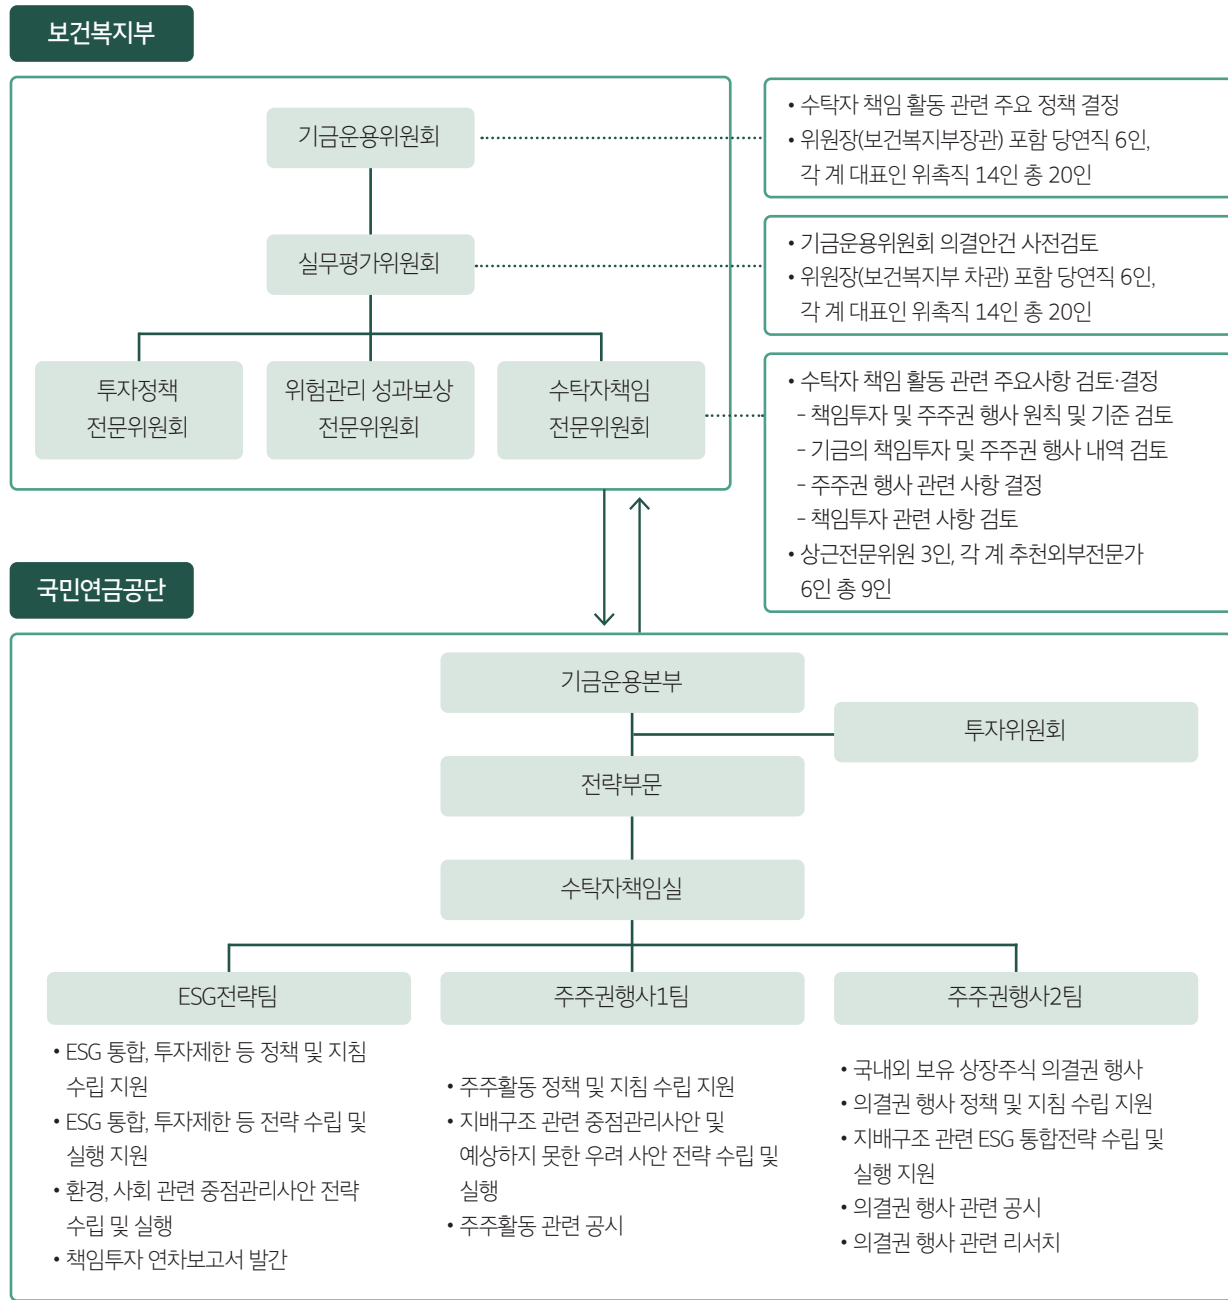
보건복지부

기금운용위원회

실무평가위원회

투자정책 전문위원회

위험관리 성과보상 전문위원회

수탁자책임 전문위원회

• 수탁자 책임 활동 관련 주요 정책 결정
• 위원장(보건복지부장관) 포함 당연직 6인, 각 계 대표인 위촉직 14인 총 20인

• 기금운용위원회 의결안건 사전검토
• 위원장(보건복지부 차관) 포함 당연직 6인, 각 계 대표인 위촉직 14인 총 20인

• 수탁자 책임 활동 관련 주요사항 검토·결정
- 책임투자 및 주주권 행사 원칙 및 기준 검토
- 기금의 책임투자 및 주주권 행사 내역 검토
- 주주권 행사 관련 사항 결정
- 책임투자 관련 사항 검토
• 상근전문위원 3인, 각 계 추천외부전문가 6인 총 9인

국민연금공단

기금운용본부

투자위원회

전략부문

수탁자책임실

ESG전략팀

주주권행사1팀

주주권행사2팀

• ESG 통합, 투자제한 등 정책 및 지침 수립 지원
• ESG 통합, 투자제한 등 전략 수립 및 실행 지원
• 환경, 사회 관련 중점관리사안 전략 수립 및 실행
• 책임투자 연차보고서 발간

• 주주활동 정책 및 지침 수립 지원
• 지배구조 관련 중점관리사안 및 예상하지 못한 우려 사안 전략 수립 및 실행
• 주주활동 관련 공시

• 국내외 보유 상장주식 의결권 행사
• 의결권 행사 정책 및 지침 수립 지원
• 지배구조 관련 ESG 통합전략 수립 및 실행 지원
• 의결권 행사 관련 공시
• 의결권 행사 관련 리서치